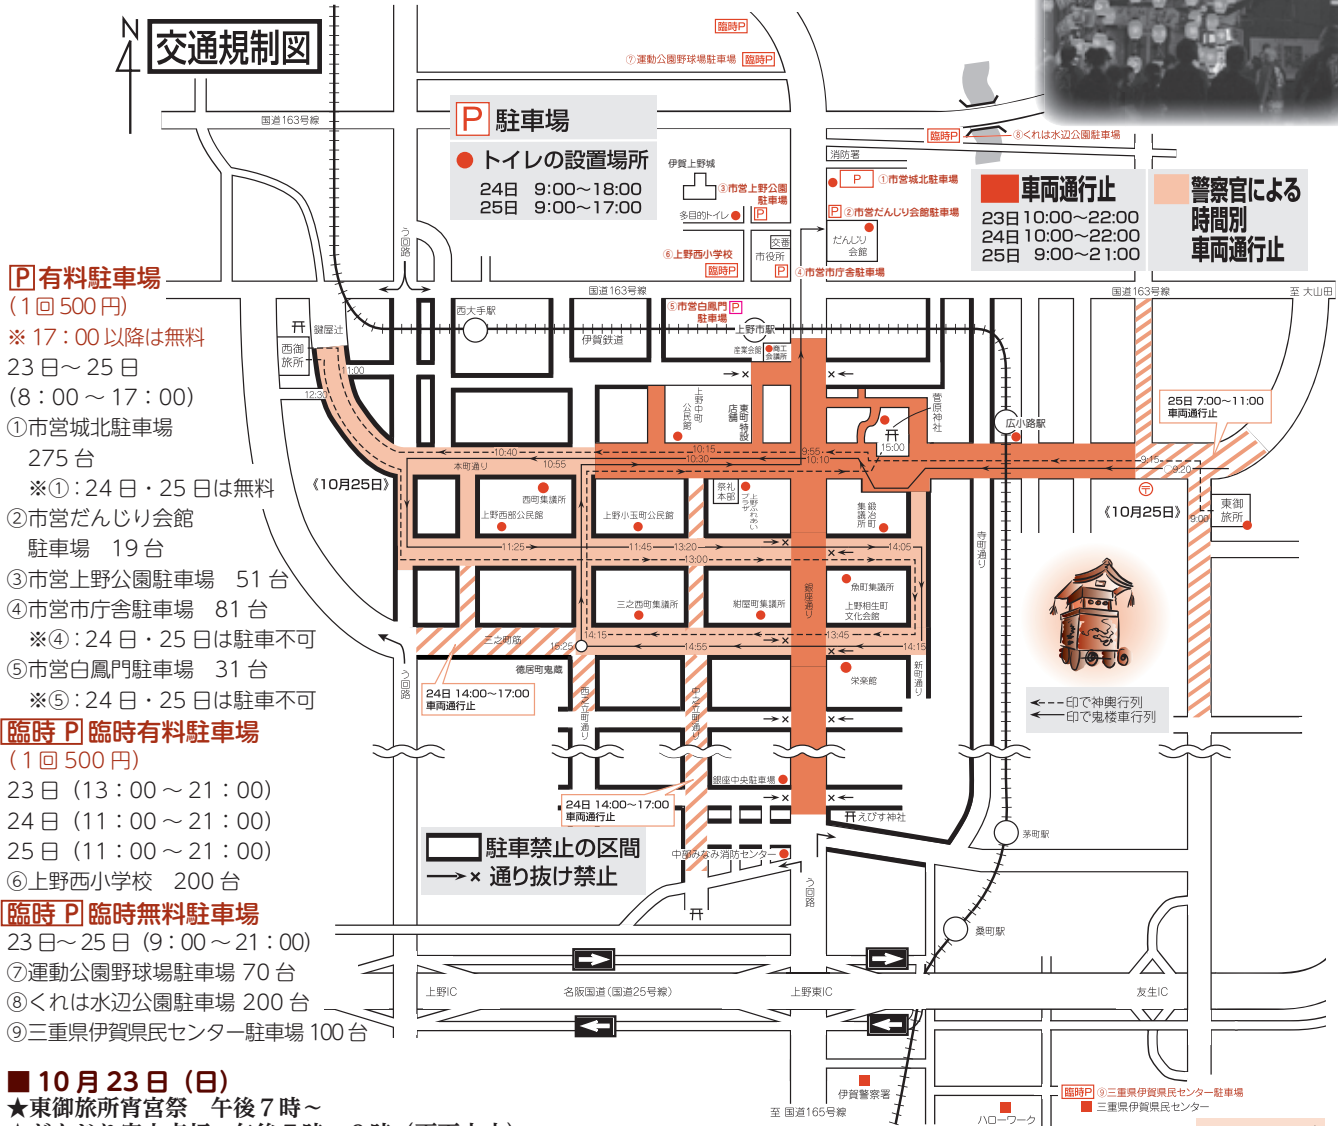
N

交通規制図

P 駐車場
● トイレの設置場所
24日 9:00~18:00
25日 9:00~17:00

車両通行止
23日 10:00~22:00
24日 10:00~22:00
25日 9:00~21:00

警察官による時間別車両通行止

P 有料駐車場
(1回 500 円)
※ 17：00 以降は無料
23 日～ 25 日
(8：00 ～ 17：00)
①市営城北駐車場
275 台
※①：24 日・25 日は無料
②市営だんじり会館
駐車場 19 台
③市営上野公園駐車場 51 台
④市営市庁舎駐車場 81 台
※④：24 日・25 日は駐車不可
⑤市営白鳳門駐車場 31 台
※⑤：24 日・25 日は駐車不可

臨時 P 臨時有料駐車場
(1回 500 円)
23 日（13：00 ～ 21：00）
24 日（11：00 ～ 21：00）
25 日（11：00 ～ 21：00）
⑥上野西小学校 200 台

臨時 P 臨時無料駐車場
23 日～ 25 日（9：00 ～ 21：00）
⑦運動公園野球場駐車場 70 台
⑧くれは水辺公園駐車場 200 台
⑨三重県伊賀県民センター駐車場 100 台

■ 10 月 23 日（日）
★東御旅所宵宮祭 午後７時～

臨時P
⑦運動公園野球場駐車場 臨時P
国道163号線
臨時P ⑧くれは水辺公園駐車場
消防署
伊賀上野城
③市営上野公園駐車場
多目的トイレ
P ①市営城北駐車場
P ②市営だんじり会館駐車場
だんじり会館
交番
市役所
⑥上野西小学校
臨時P
P ④市営市庁舎駐車場
う回路
国道163号線
国道163号線
至 大山田
⑤市営白鳳門駐車場 P
西大手駅
上野市駅
伊賀鉄道
鍵屋辻
西御旅所
産業会館
商工会議所
上野中町公民館
上野東町特設店舗
菅原神社
広小路駅
25日 7:00~11:00 車両通行止
本町通り
《10月25日》
西町集議所
上野西部公民館
上野小玉町公民館
祭礼本部
上野ふれあいプラザ
集鍛冶町議所
《10月25日》
東御旅所
寺町通り
三之西町集議所
紺屋町集議所
魚町集議所
上野相生町文化会館
銀座通り
三之町筋
徳居町鬼扇
栄楽館
新町通り
24日 14:00~17:00 車両通行止
西之立町通り
中之立町通り
←---印で神輿行列
←—印で鬼楼車行列
銀座中央駐車場
24日 14:00~17:00 車両通行止
えびす神社
茅町駅
駐車禁止の区間
→× 通り抜け禁止
中部みなみ消防センター
う回路
桑町駅
上野IC
名阪国道（国道25号線）
上野東IC
友生IC
伊賀警察署
至 国道165号線
ハローワーク
臨時P ⑨三重県伊賀県民センター駐車場
三重県伊賀県民センター
11:00 12:30 10:40 10:55 10:15 10:30 9:55 10:10 15:00 9:15 9:20 9:00 11:25 11:45 13:20 13:00 14:05 14:15 13:45 14:55 14:15 16:25